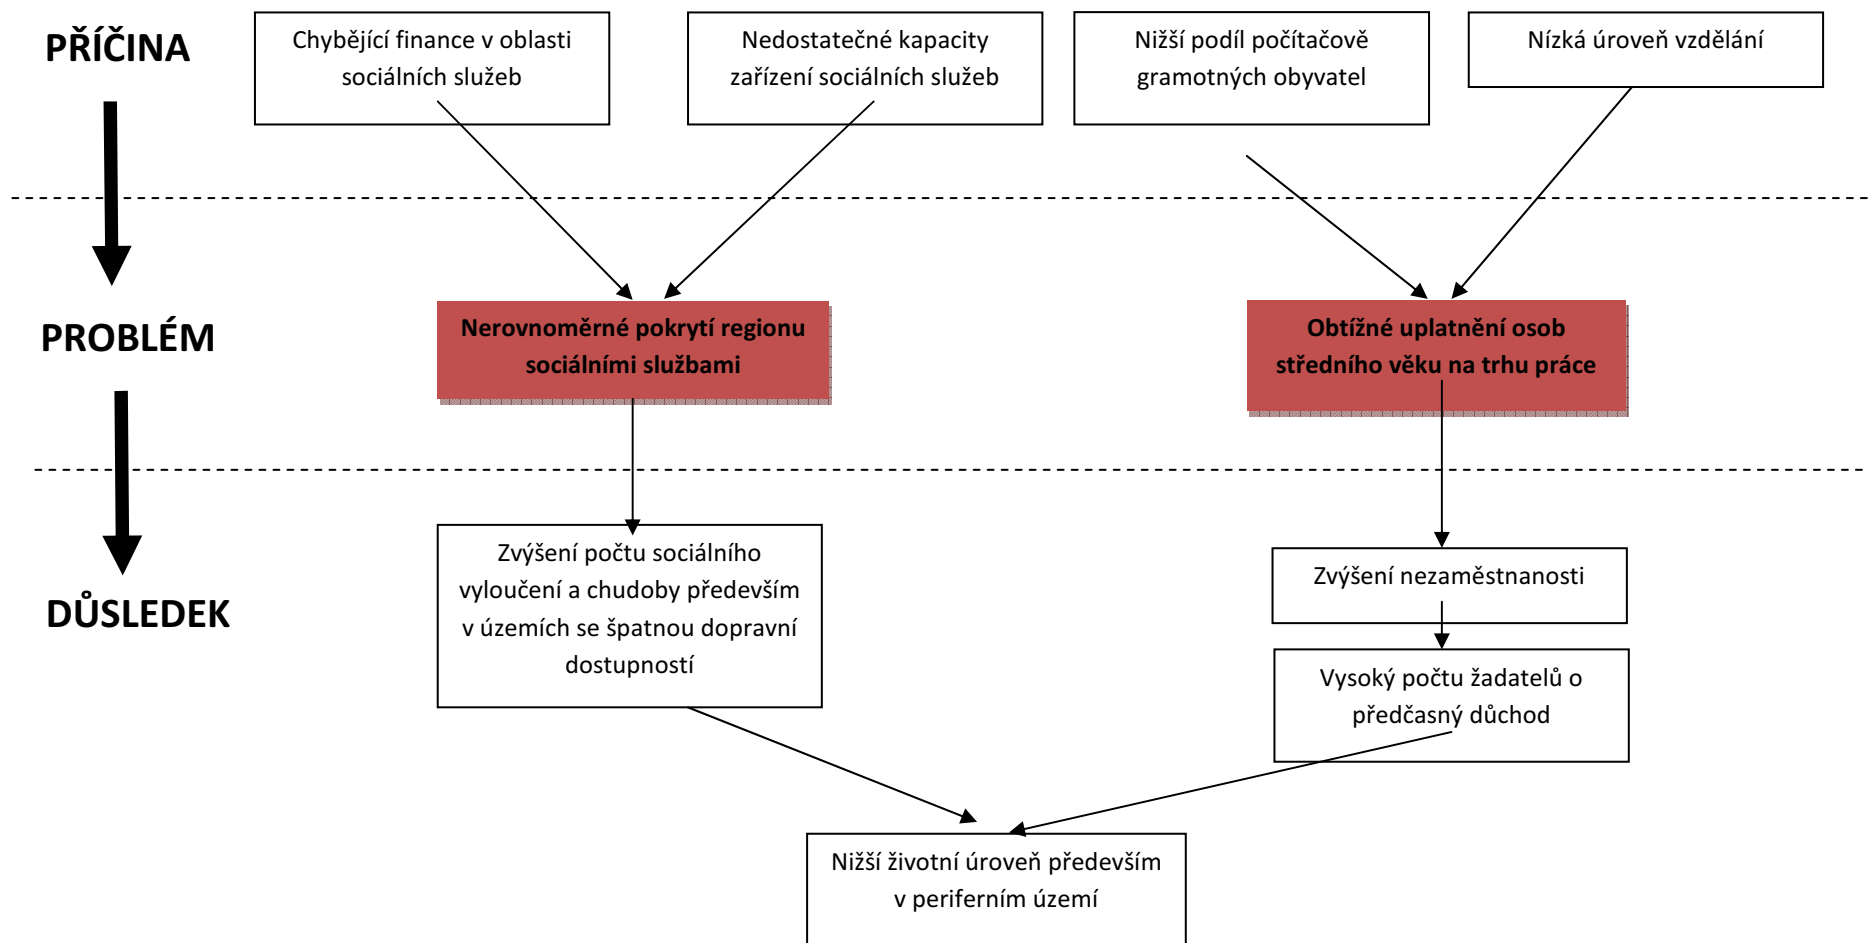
PŘÍČINA

Chybějící finance v oblasti sociálních služeb

Nedostatečné kapacity zařízení sociálních služeb

Nižší podíl počítačově gramotných obyvatel

Nízká úroveň vzdělání

PROBLÉM

Nerovnoměrné pokrytí regionu sociálními službami

Obtížné uplatnění osob středního věku na trhu práce

DŮSLEDEK

Zvýšení počtu sociálního vyloučení a chudoby především v územích se špatnou dopravní dostupností

Zvýšení nezaměstnanosti

Vysoký počtu žadatelů o předčasný důchod

Nižší životní úroveň především v periferním území